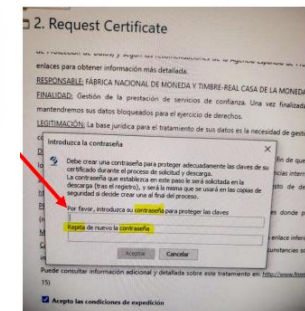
2. Request Certificate

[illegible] enlaces para obtener información más detallada.

RESPONSABLE: FÁBRICA NACIONAL DE MONEDA Y TIMBRE-REAL CASA DE LA MONEDA

FINALIDAD: Gestión de la prestación de servicios de confianza. Una vez finalizado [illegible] mantendremos sus datos bloqueados para el ejercicio de derechos.

LEGITIMACIÓN: La base jurídica para el tratamiento de sus datos es la necesidad de gesti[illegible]

Introduzca la contraseña

Debe crear una contraseña para proteger adecuadamente las claves de su certificado durante el proceso de solicitud y descarga. La contraseña que establezca en este paso le será solicitada en la descarga (tras el registro), y será la misma que se usará en las copias de seguridad si decide crear una al final del proceso.

Por favor, introduzca su contraseña para proteger las claves

Repita de nuevo la contraseña

Aceptar Cancelar

Puede consultar información adicional y detallada sobre este tratamiento en: http://www.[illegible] 15)

Acepto las condiciones de expedición